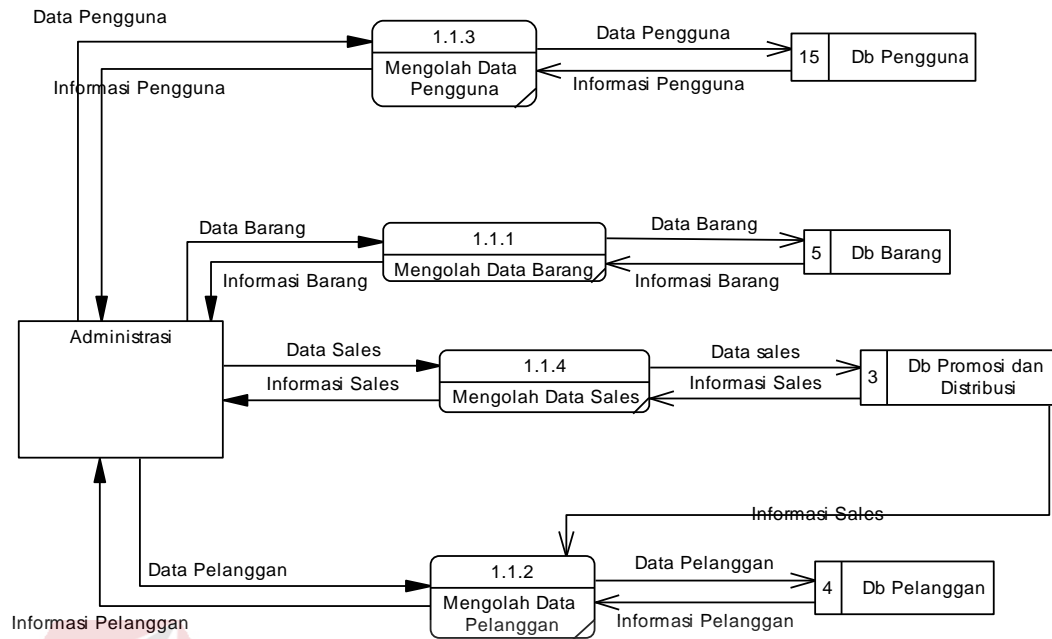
Data Pengguna

1.1.3

Mengolah Data Pengguna

Data Pengguna

15 | Db Pengguna

Informasi Pengguna

Informasi Pengguna

Data Barang

1.1.1

Mengolah Data Barang

Data Barang

5 | Db Barang

Informasi Barang

Informasi Barang

Administrasi

Data Sales

1.1.4

Mengolah Data Sales

Data sales

3 | Db Promosi dan Distribusi

Informasi Sales

Informasi Sales

Informasi Sales

Data Pelanggan

1.1.2

Mengolah Data Pelanggan

Data Pelanggan

4 | Db Pelanggan

Informasi Pelanggan

Informasi Pelanggan